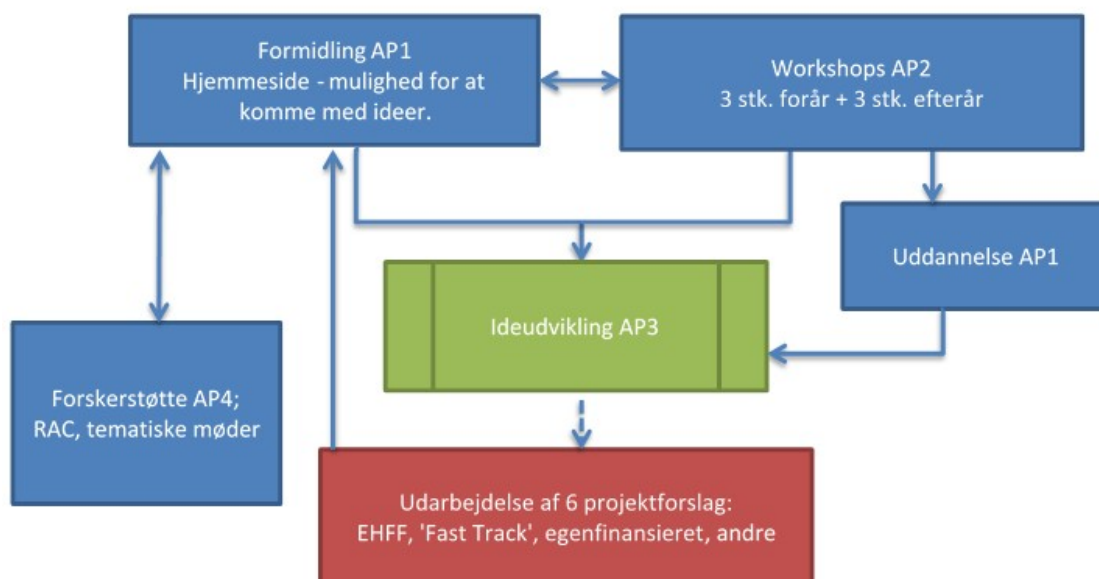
Formidling AP1
Hjemmeside - mulighed for at komme med ideer.

Workshops AP2
3 stk. forår + 3 stk. efterår

Uddannelse AP1

Ideudvikling AP3

Forskerstøtte AP4;
RAC, tematiske møder

Udarbejdelse af 6 projektforslag:
EHFF, 'Fast Track', egenfinansieret, andre